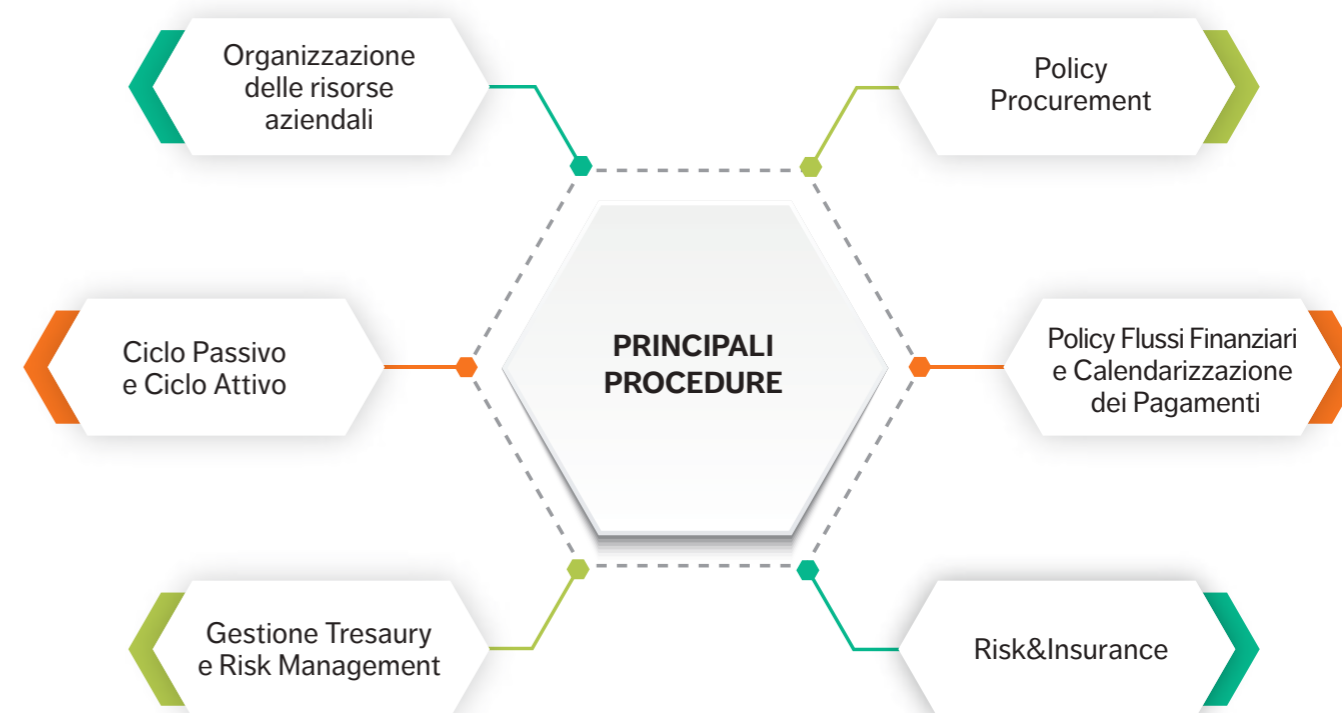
Organizzazione delle risorse aziendali

Policy Procurement

PRINCIPALI PROCEDURE

Ciclo Passivo e Ciclo Attivo

Policy Flussi Finanziari e Calendarizzazione dei Pagamenti

Gestione Tresaury e Risk Management

Risk&Insurance